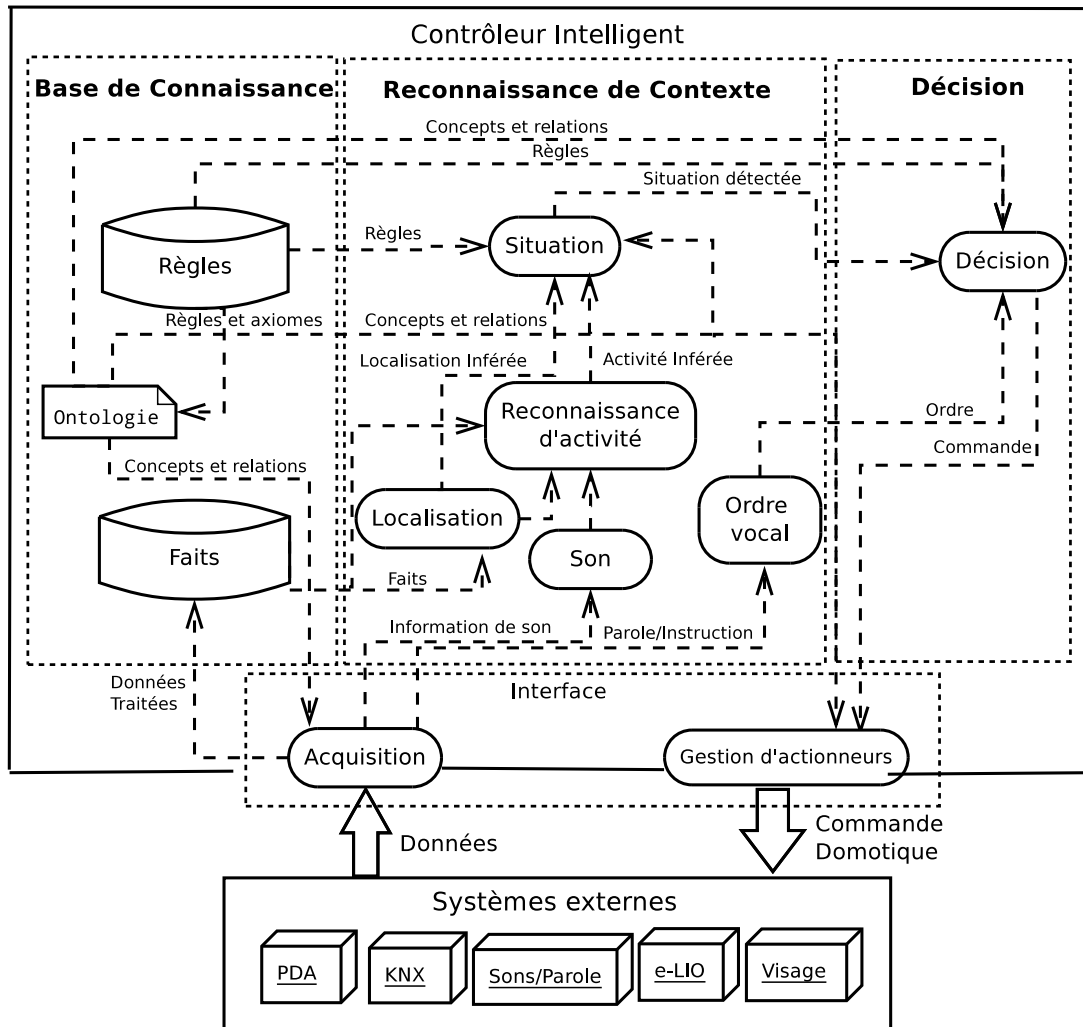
Contrôleur Intelligent

Base de Connaissance

Reconnaissance de Contexte

Décision

Concepts et relations

Règles

Situation détectée

Règles

Règles

Situation

Décision

Règles et axiomes

Concepts et relations

Localisation Inférée

Activité Inférée

Ontologie

Reconnaissance d'activité

Ordre

Commande

Concepts et relations

Localisation

Ordre vocal

Faits

Son

Faits

Information de son

Parole/Instruction

Données Traitées

Interface

Acquisition

Gestion d'actionneurs

Données

Commande Domotique

Systèmes externes

PDA

KNX

Sons/Parole

e-LIO

Visage